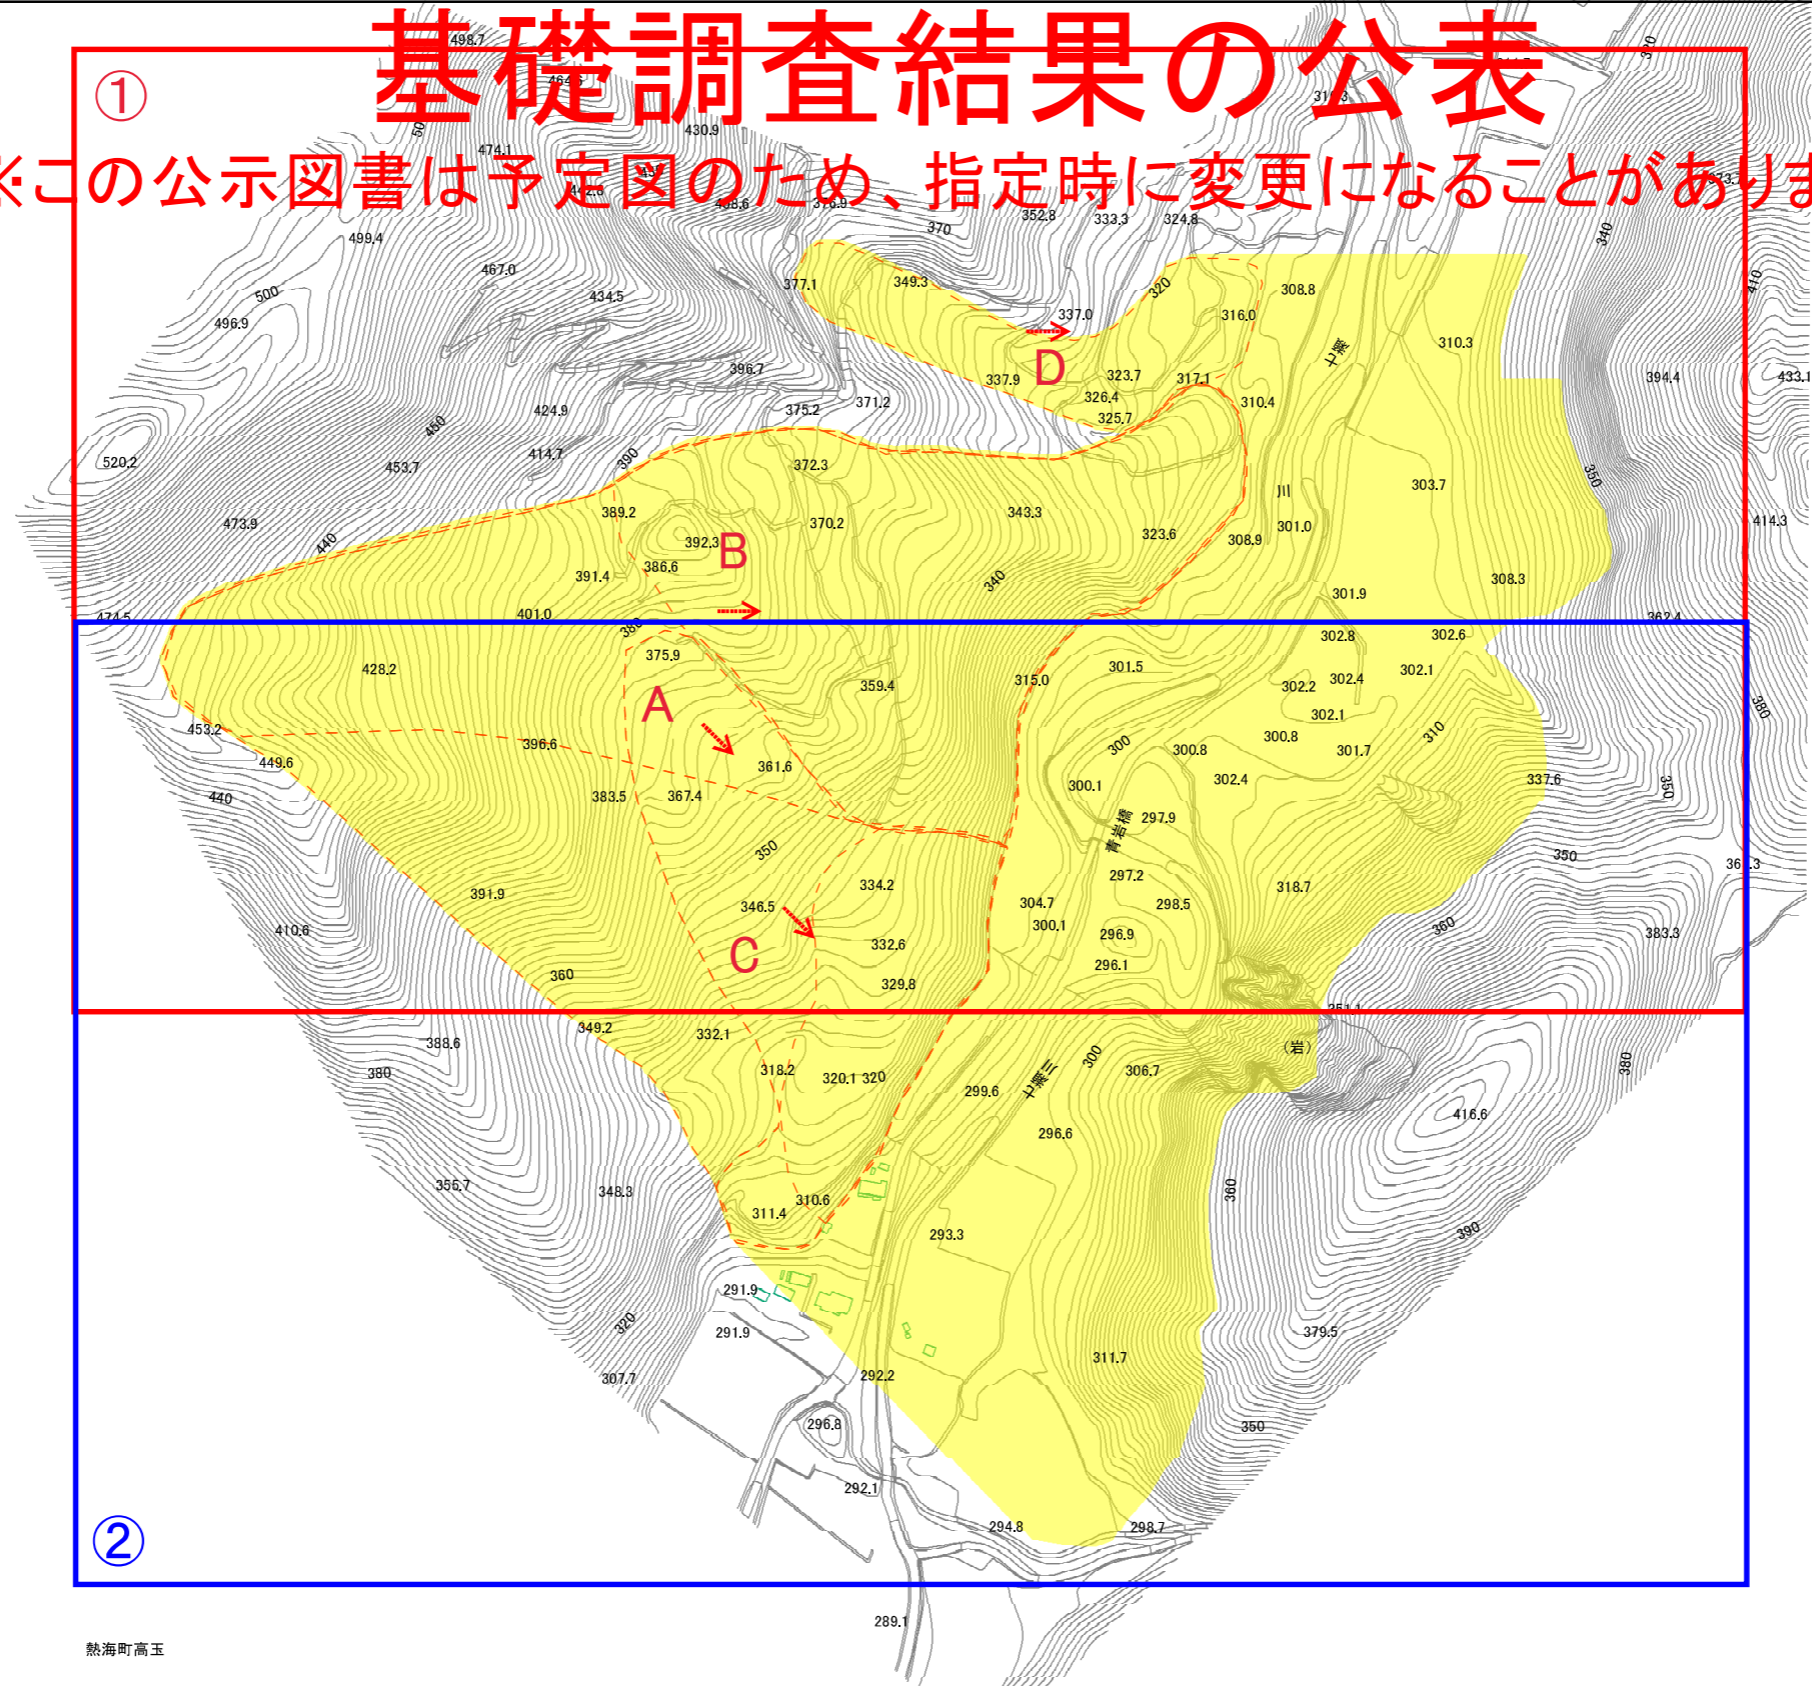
基礎調査結果の公表

①

※この公示図書は予定図のため、指定時に変更になることがありま

498.7 430.9 474.1 370 352.8 333.3 324.8 310.3 499.4 467.0 500 496.9 434.5 377.1 349.3 320 308.8 316.0 337.0 310.3 396.7 337.9 323.7 317.1 394.4 433.1 424.9 375.2 371.2 326.4 325.7 310.4 450 414.7 390 520.2 453.7 372.3 303.7 473.9 389.2 370.2 343.3 323.6 308.9 301.0 414.3 440 392.3 391.4 386.6 340 301.9 308.3 474.5 401.0 380 302.8 302.6 375.9 301.5 302.1 428.2 359.4 315.0 302.2 302.4 302.1 453.2 396.6 300 300.8 300.8 301.7 310 449.6 361.6 300.1 302.4 337.6 440 383.5 367.4 297.9 350 297.2 350 318.7 391.9 334.2 304.7 298.5 346.5 300.1 296.9 360 410.6 332.6 296.1 383.3 360 329.8 349.2 332.1 388.6 380 318.2 320.1 320 300 306.7 299.6 416.6 296.6 355.7 348.3 310.6 311.4 360 390 293.3 291.9 320 291.9 379.5 307.7 292.2 311.7 296.8 350 292.1 294.8 298.7 289.1

A B C D

川

（岩）

②

熱海町高玉